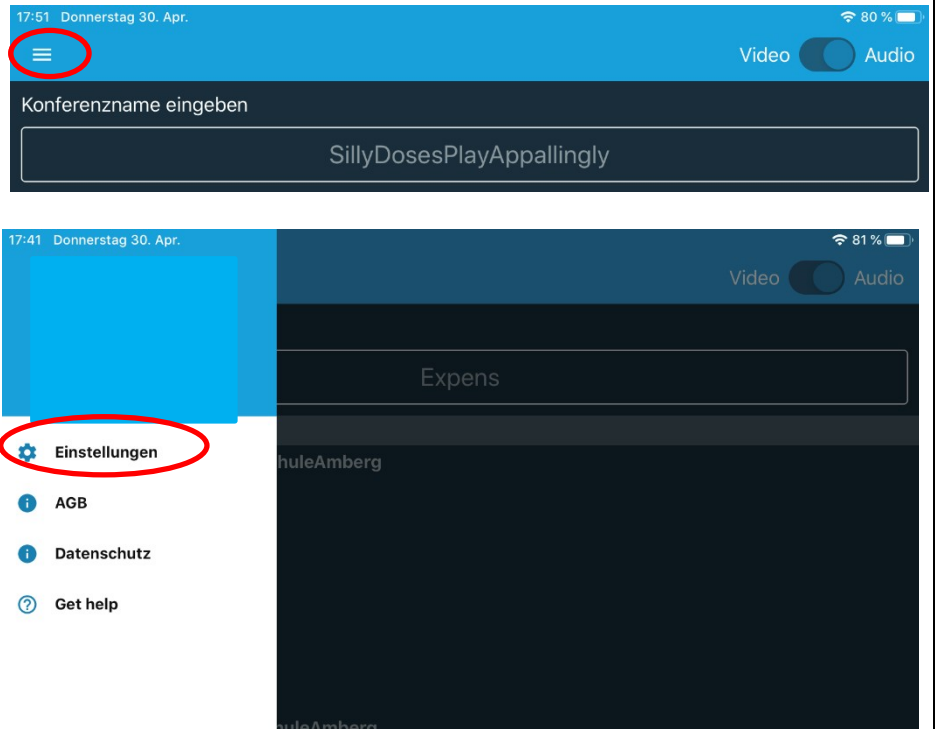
17:51 Donnerstag 30. Apr.

80 %

Video Audio

Konferenzname eingeben

SillyDosesPlayAppallingly

17:41 Donnerstag 30. Apr.

81 %

Video Audio

Expens

huleAmberg

Einstellungen

AGB

Datenschutz

Get help

huleAmberg